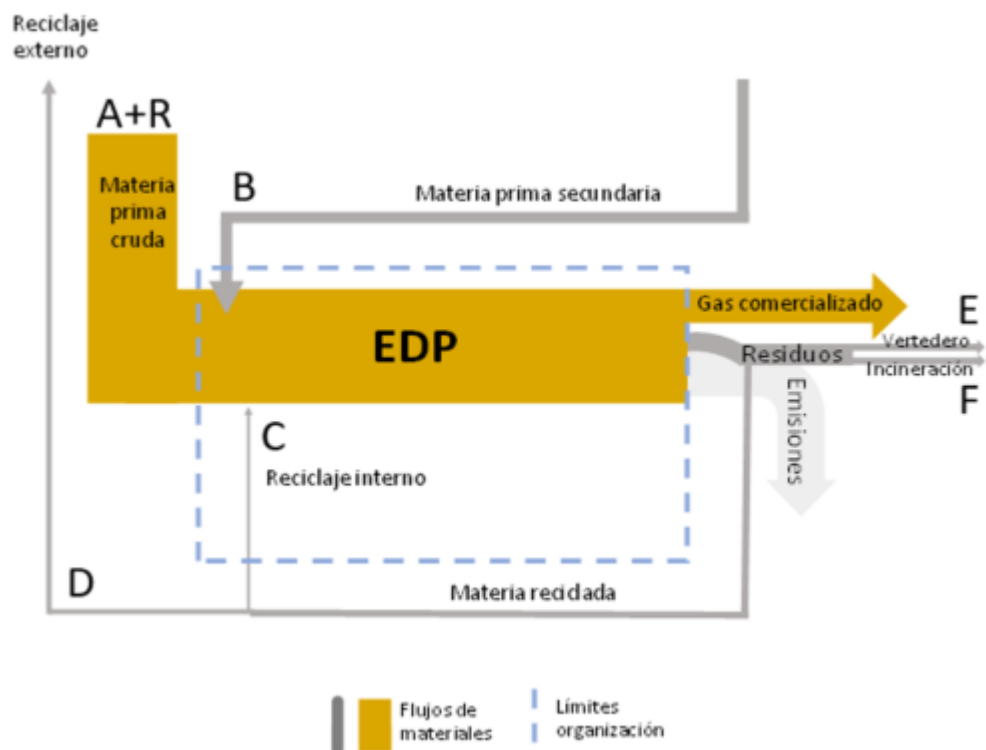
Reciclaje externo

A+R

Materia prima cruda

B

Materia prima secundaria

EDP

Gas comercializado

E

Vertedero

Residuos

Incineración

F

Emisiones

C

Reciclaje interno

D

Materia reciclada

Flujos de materiales

Límites organización